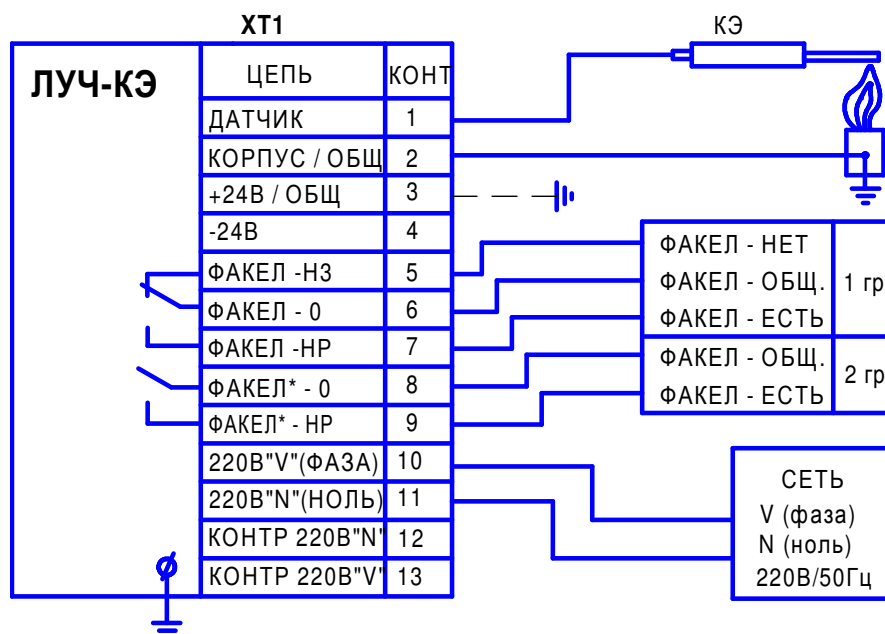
XT1

ЛУЧ-КЭ

| ЦЕПЬ | КОНТ |
|---|---|
| ДАТЧИК | 1 |
| КОРПУС / ОБЩ | 2 |
| +24В / ОБЩ | 3 |
| -24В | 4 |
| ФАКЕЛ -НЗ | 5 |
| ФАКЕЛ - 0 | 6 |
| ФАКЕЛ -НР | 7 |
| ФАКЕЛ* - 0 | 8 |
| ФАКЕЛ* - НР | 9 |
| 220В"V"(ФАЗА) | 10 |
| 220В"N"(НОЛЬ) | 11 |
| КОНТР 220В"N" | 12 |
| КОНТР 220В"V" | 13 |

КЭ

ФАКЕЛ - НЕТ
ФАКЕЛ - ОБЩ.
ФАКЕЛ - ЕСТЬ
1 гр

ФАКЕЛ - ОБЩ.
ФАКЕЛ - ЕСТЬ
2 гр

СЕТЬ
V (фаза)
N (ноль)
220В/50Гц